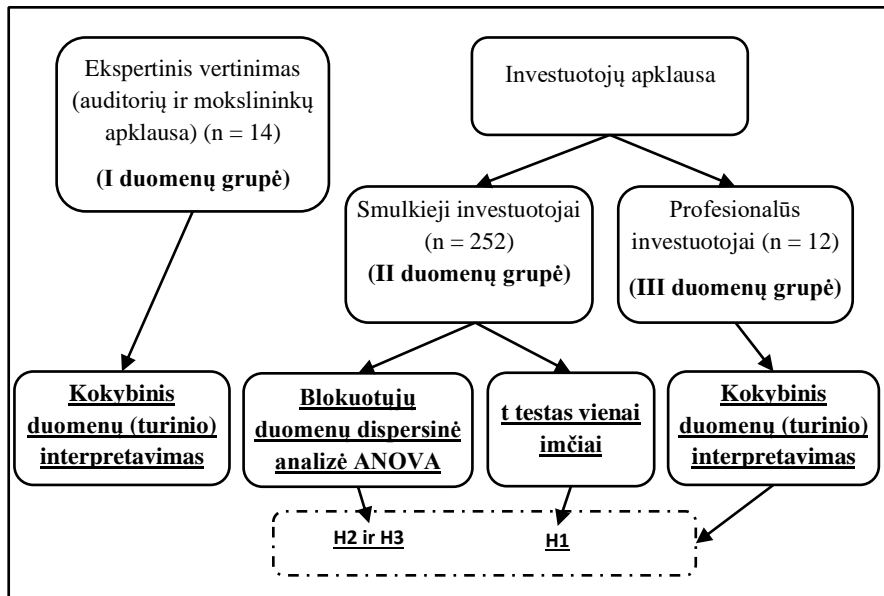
Ekspertinis vertinimas (auditorių ir mokslininkų apklausa) (n = 14)

(I duomenų grupė)

Investuotojų apklausa

Smulkieji investuotojai (n = 252)

(II duomenų grupė)

Profesionalūs investuotojai (n = 12)

(III duomenų grupė)

Kokybinis duomenų (turinio) interpretavimas

Blokuotųjų duomenų dispersinė analizė ANOVA

t testas vienai imčiai

Kokybinis duomenų (turinio) interpretavimas

H2 ir H3

H1